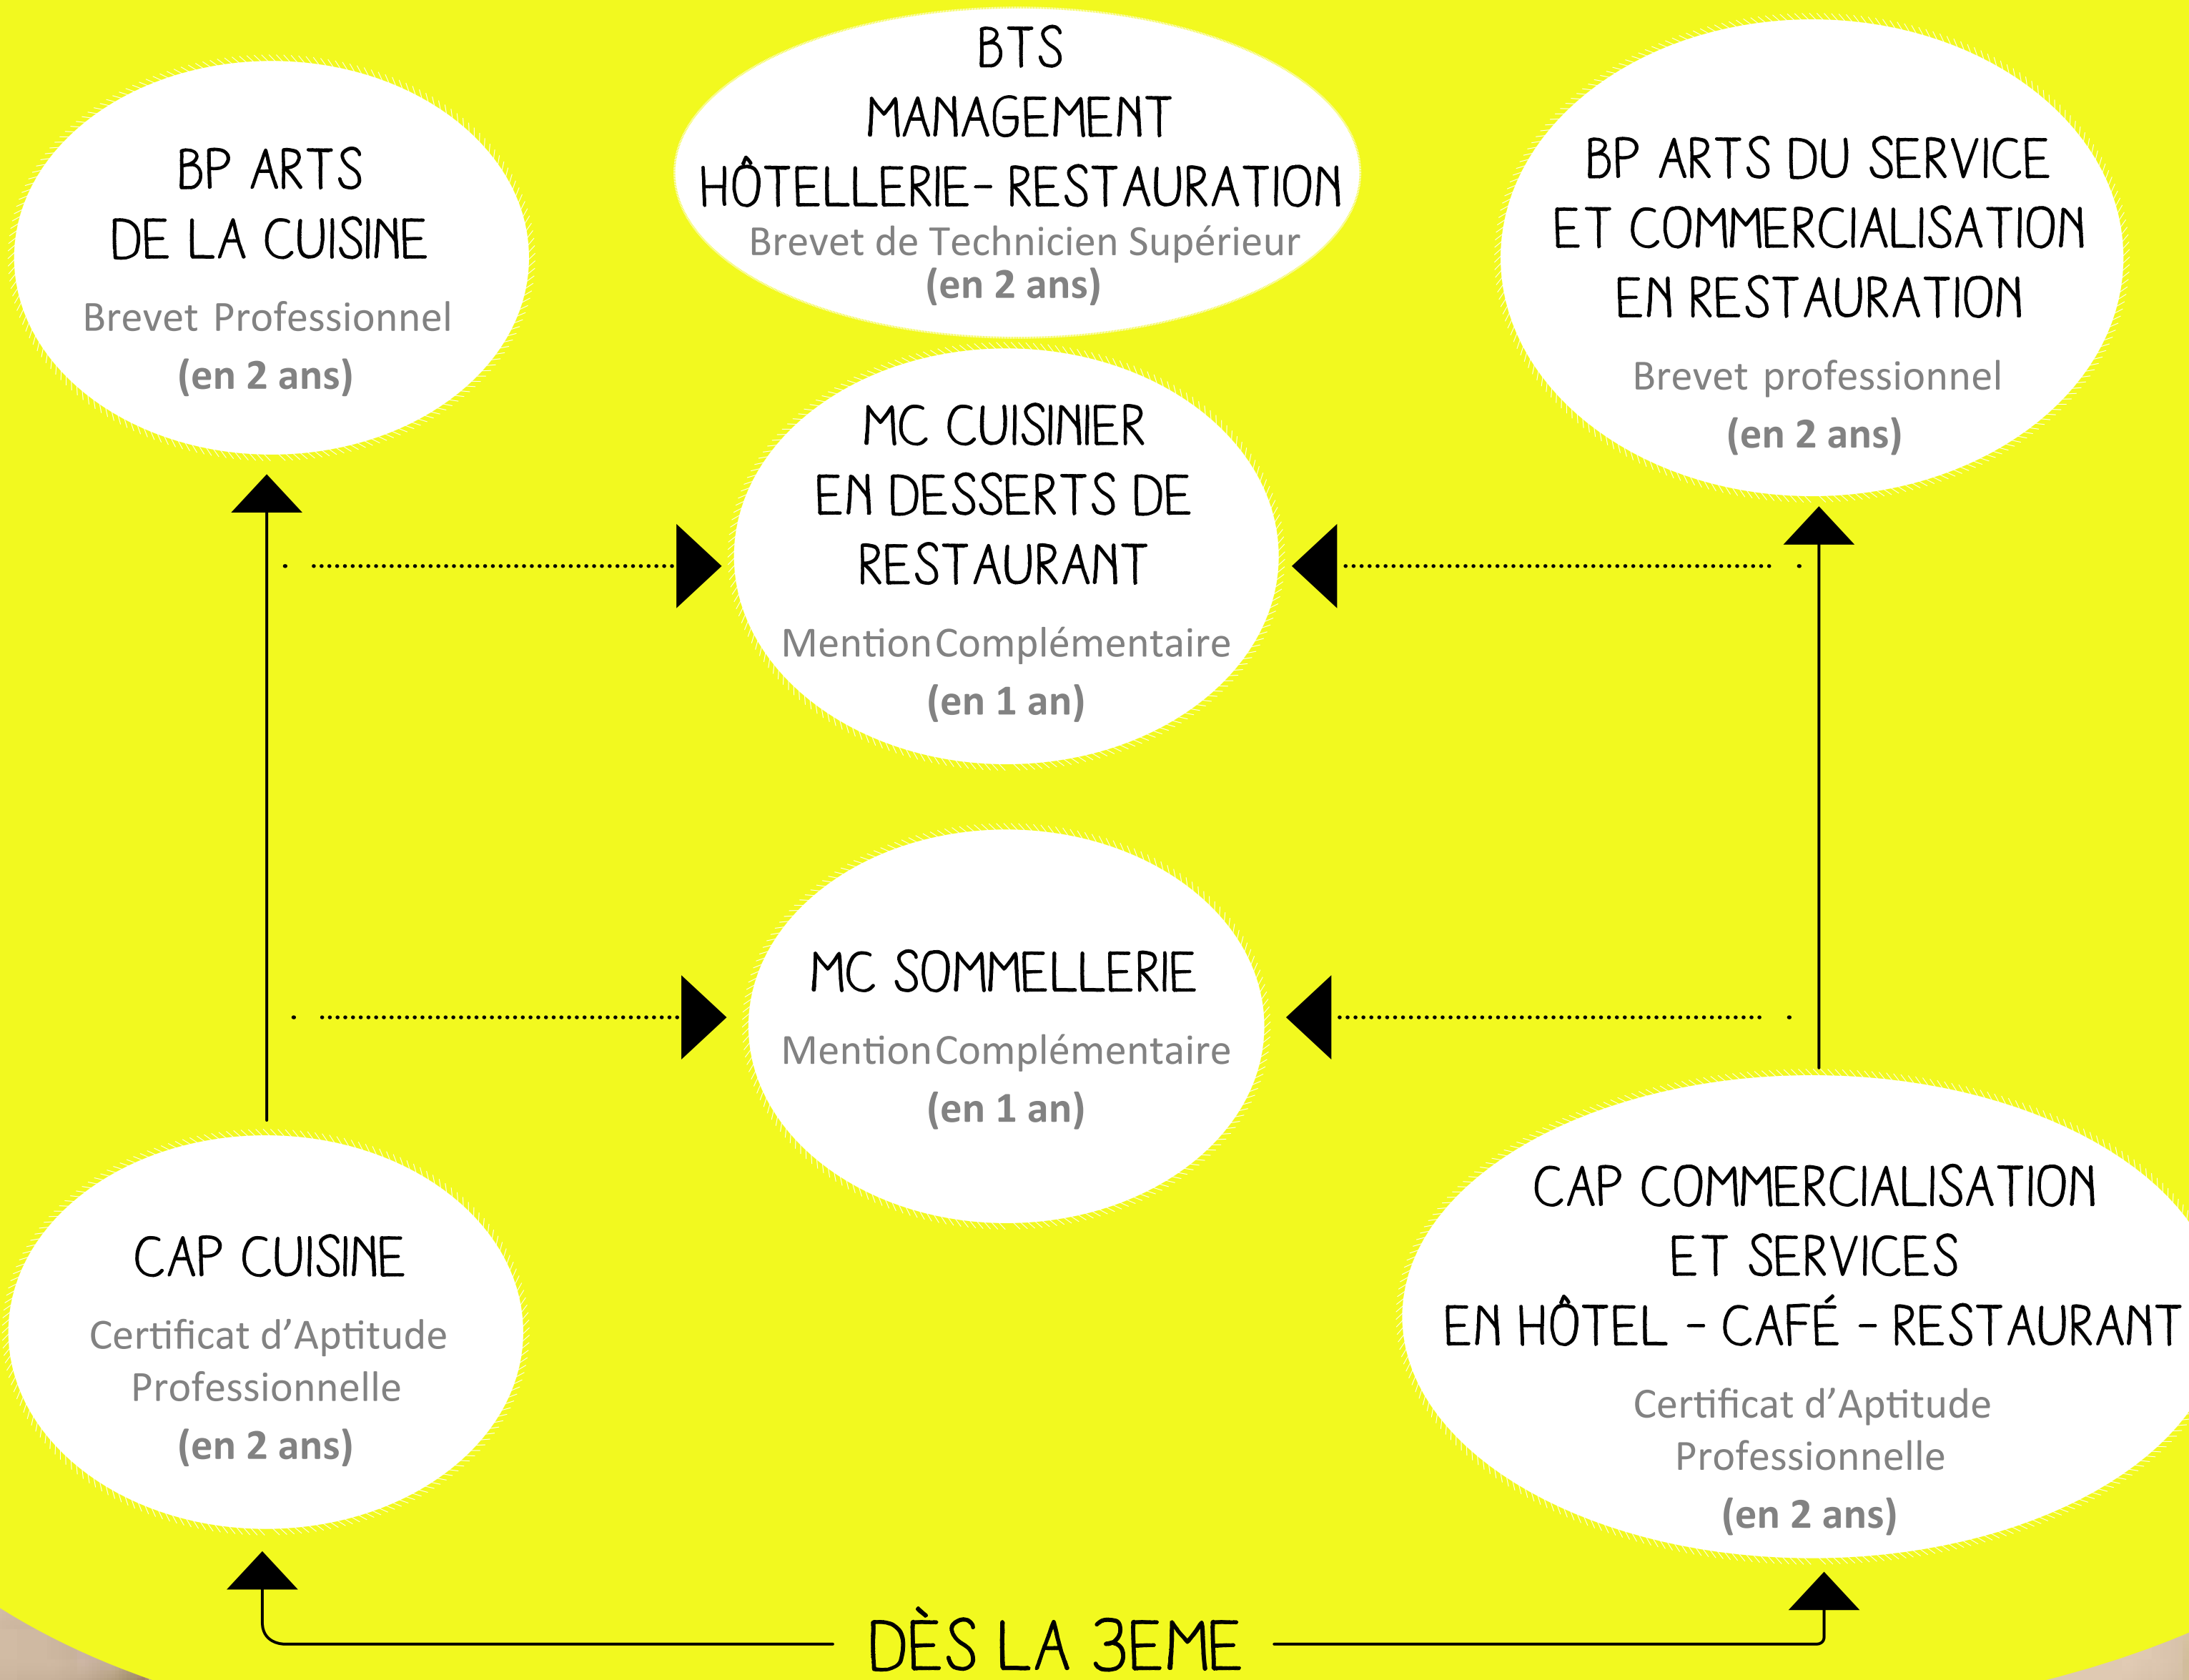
BP ARTS
DE LA CUISINE
Brevet Professionnel
(en 2 ans)

BTS
MANAGEMENT
HÔTELLERIE- RESTAURATION
Brevet de Technicien Supérieur
(en 2 ans)

BP ARTS DU SERVICE
ET COMMERCIALISATION
EN RESTAURATION
Brevet professionnel
(en 2 ans)

MC CUISINIER
EN DESSERTS DE
RESTAURANT
Mention Complémentaire
(en 1 an)

MC SOMMELLERIE
Mention Complémentaire
(en 1 an)

CAP CUISINE
Certificat d'Aptitude
Professionnelle
(en 2 ans)

CAP COMMERCIALISATION
ET SERVICES
EN HÔTEL - CAFÉ - RESTAURANT
Certificat d'Aptitude
Professionnelle
(en 2 ans)

DÈS LA 3EME